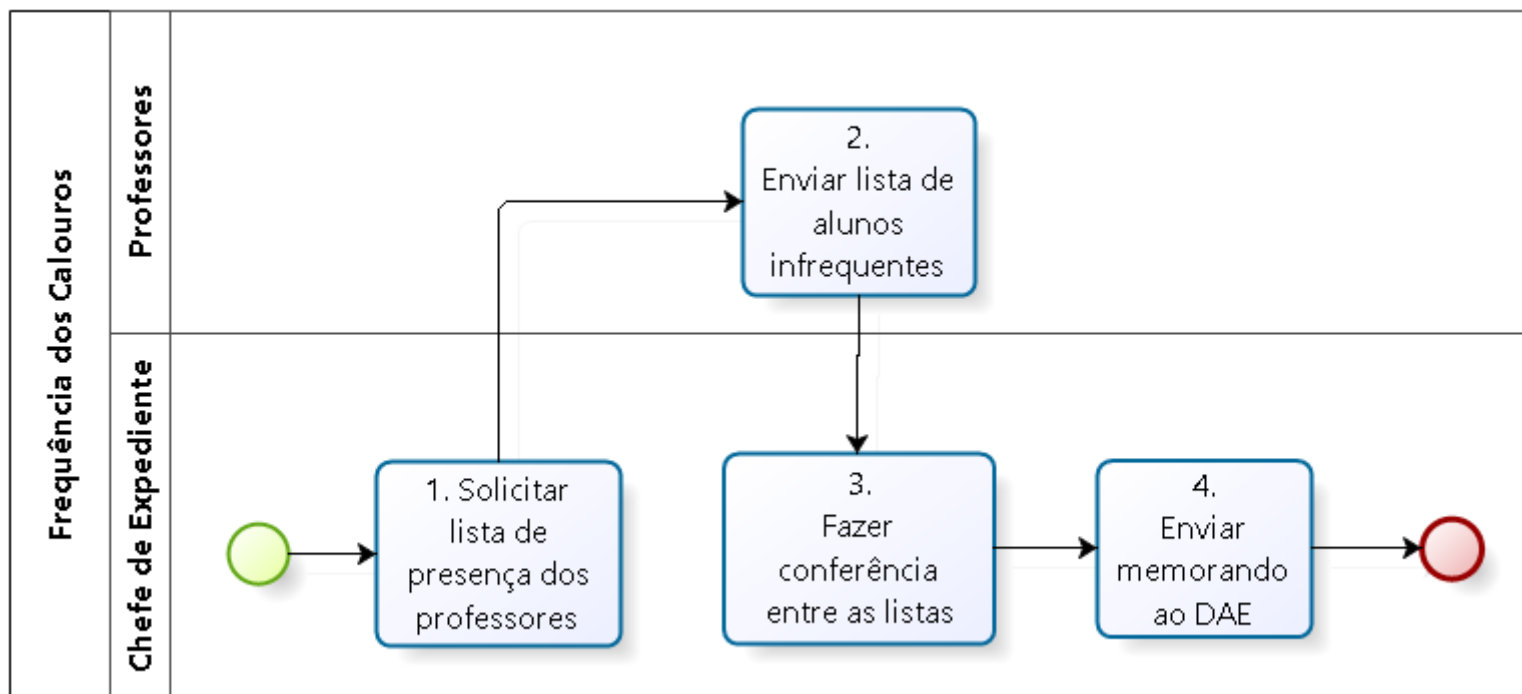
Frequência dos Calouros

Professores

Chefe de Expediente

2. Enviar lista de alunos infrequentes

1. Solicitar lista de presença dos professores

3. Fazer conferência entre as listas

4. Enviar memorando ao DAE